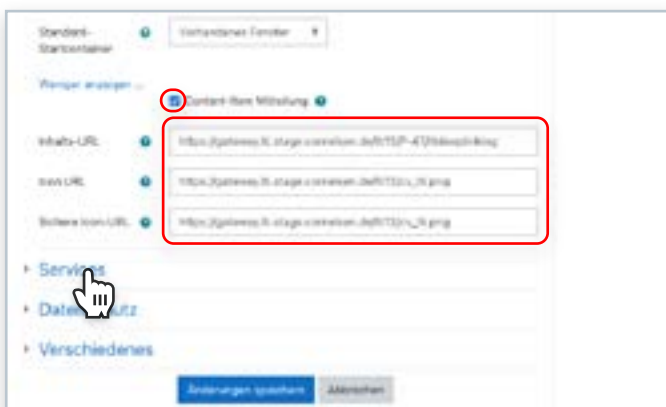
Standard-Startcontainer

Vorhandenes Fenster

Weniger anzeigen ...

Content-Item Mitteilung

Inhalts-URL

https://gateway.lti.stage.cornelsen.de/lti/TSP-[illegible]

Icon-URL

https://gateway.lti.stage.cornelsen.de/lti/13/c_lti.png

Sichere Icon-URL

https://gateway.lti.stage.cornelsen.de/lti/13/c_lti.png

Services

Date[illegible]utz

Verschiedenes

Änderungen speichern

Abbrechen